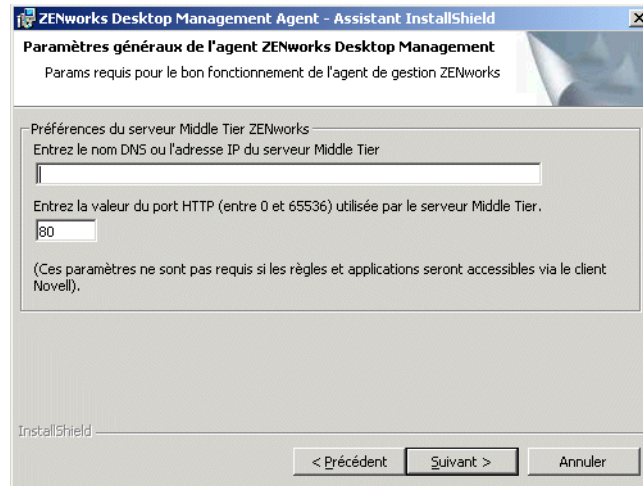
ZENworks Desktop Management Agent - Assistant InstallShield

Paramètres généraux de l'agent ZENworks Desktop Management

Params requis pour le bon fonctionnement de l'agent de gestion ZENworks

Préférences du serveur Middle Tier ZENworks

Entrez le nom DNS ou l'adresse IP du serveur Middle Tier

Entrez la valeur du port HTTP (entre 0 et 65536) utilisée par le serveur Middle Tier.

80

(Ces paramètres ne sont pas requis si les règles et applications seront accessibles via le client Novell).

InstallShield

< Précédent | Suivant > | Annuler